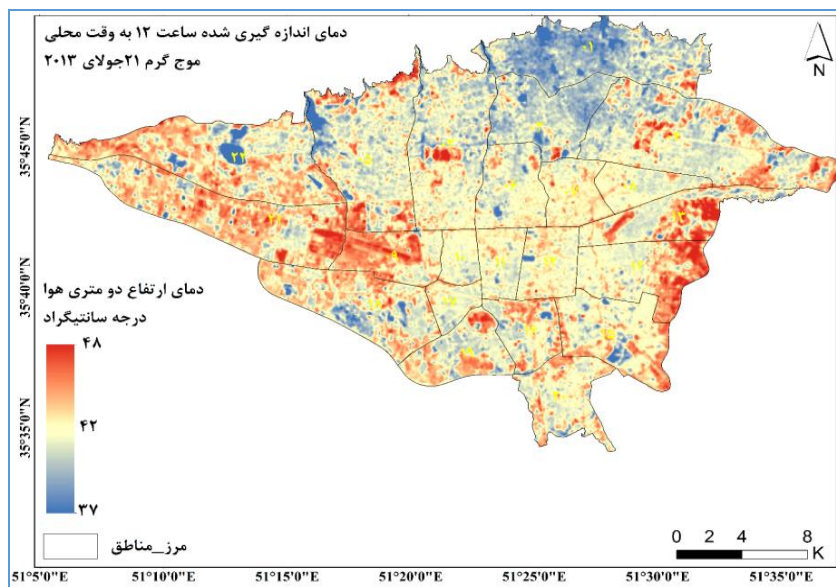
دمای اندازه گیری شده ساعت ۱۲ به وقت محلی
موج گرم ۲۱جولای ۲۰۱۳

N

دمای ارتفاع دو متری هوا
درجه سانتیگراد

۴۸
۴۲
۳۷

مرز_مناطق

0 2 4 8
K

35°45'0"N
35°40'0"N
35°35'0"N

51°5'0"E
51°10'0"E
51°15'0"E
51°20'0"E
51°25'0"E
51°30'0"E
51°35'0"E

۱
۲۲
۲۱
۱۳
۹
۱۱
۱۴
۱۵
۱۶
۱۹
۱۸
۲۰
۱۷
۱۰
۱۲
۸
۷
۶
۵
۴
۳
۲